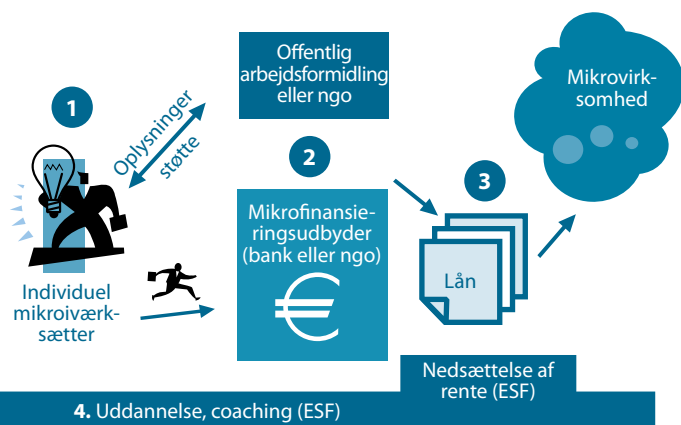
1

Oplysninger støtte

Individuel mikroiværksætter

Offentlig arbejdsformidling eller ngo

2

Mikrofinansieringsudbyder (bank eller ngo)

€

3

Lån

Mikrovirksomhed

Nedsættelse af rente (ESF)

4. Uddannelse, coaching (ESF)